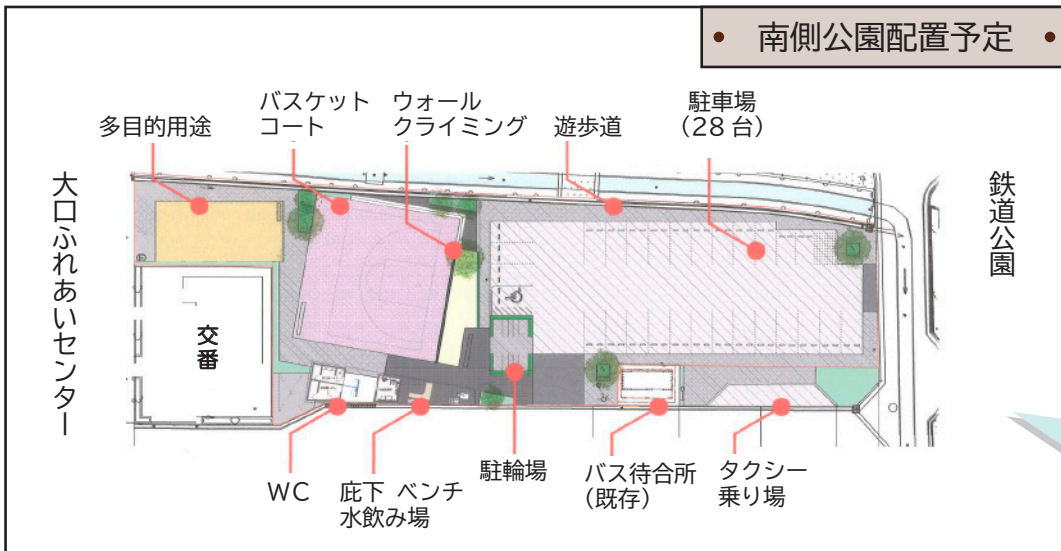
• 南側公園配置予定 •

多目的用途

バスケット
コート

ウォール
クライミング

遊歩道

駐車場
（28 台）

大口ふれあいセンター

鉄道公園

交番

WC

庇下 ベンチ
水飲み場

駐輪場

バス待合所
（既存）

タクシー
乗り場